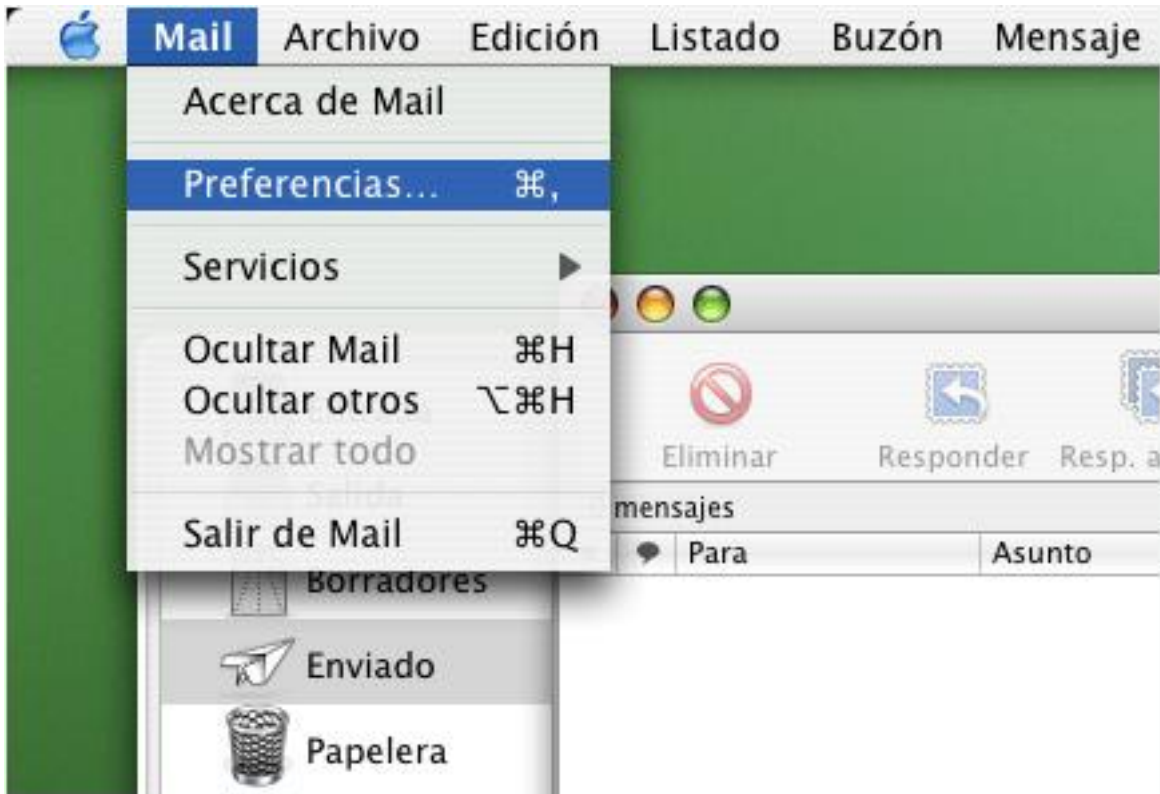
Mail Archivo Edición Listado Buzón Mensaje

Acerca de Mail

Preferencias... ⌘,

Servicios ▶

Ocultar Mail ⌘H
Ocultar otros ⌥⌘H
Mostrar todo

Salir de Mail ⌘Q

Eliminar Responder Resp. a

mensajes

Para Asunto

Salida

Borradores

Enviado

Papelera